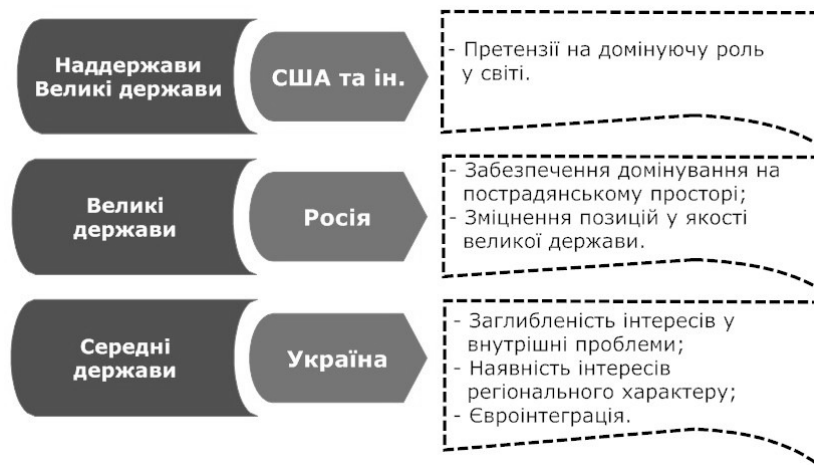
Наддержави Великі держави

США та ін.

- Претензії на домінуючу роль у світі.

Великі держави

Росія

- Забезпечення домінування на пострадянському просторі;
- Зміцнення позицій у якості великої держави.

Середні держави

Україна

- Заглибленість інтересів у внутрішні проблеми;
- Наявність інтересів регіонального характеру;
- Євроінтеграція.